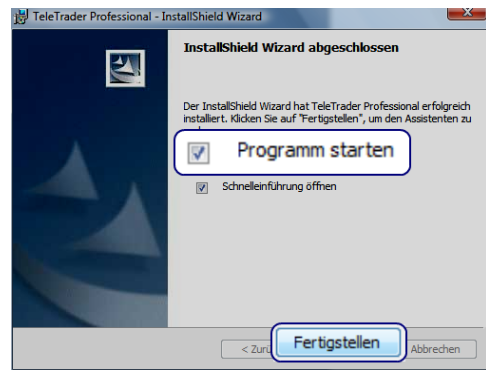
TeleTrader Professional - InstallShield Wizard

InstallShield Wizard abgeschlossen

Der InstallShield Wizard hat TeleTrader Professional erfolgreich installiert. Klicken Sie auf "Fertigstellen", um den Assistenten zu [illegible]

Programm starten

Schnelleinführung öffnen

< Zur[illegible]

Fertigstellen

Abbrechen